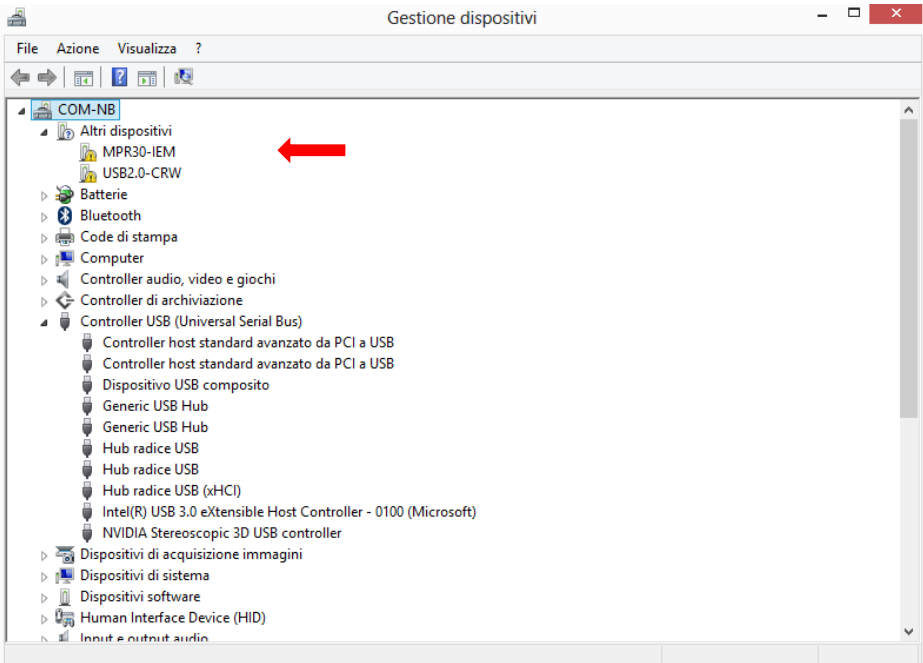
Gestione dispositivi

File Azione Visualizza ?

COM-NB
Altri dispositivi
MPR30-IEM
USB2.0-CRW
Batterie
Bluetooth
Code di stampa
Computer
Controller audio, video e giochi
Controller di archiviazione
Controller USB (Universal Serial Bus)
Controller host standard avanzato da PCI a USB
Controller host standard avanzato da PCI a USB
Dispositivo USB composito
Generic USB Hub
Generic USB Hub
Hub radice USB
Hub radice USB
Hub radice USB (xHCI)
Intel(R) USB 3.0 eXtensible Host Controller - 0100 (Microsoft)
NVIDIA Stereoscopic 3D USB controller
Dispositivi di acquisizione immagini
Dispositivi di sistema
Dispositivi software
Human Interface Device (HID)
Input e output audio